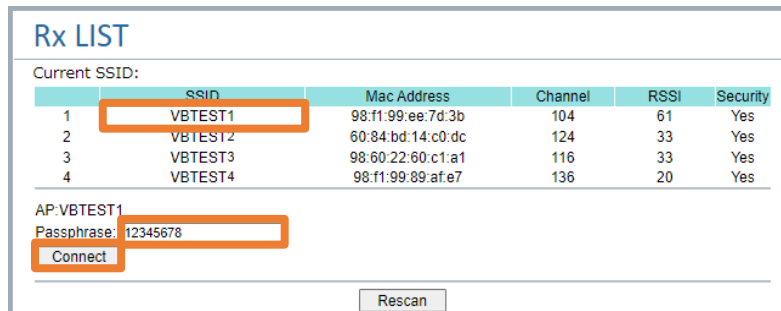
Rx LIST

Current SSID:

| | SSID | Mac Address | Channel | RSSI | Security |
|---|---|---|---|---|---|
| 1 | VBTEST1 | 98:f1:99:ee:7d:3b | 104 | 61 | Yes |
| 2 | VBTEST2 | 60:84:bd:14:c0:dc | 124 | 33 | Yes |
| 3 | VBTEST3 | 98:60:22:60:c1:a1 | 116 | 33 | Yes |
| 4 | VBTEST4 | 98:f1:99:89:af:e7 | 136 | 20 | Yes |

AP:VBTEST1

Passphrase: 12345678

Connect

Rescan